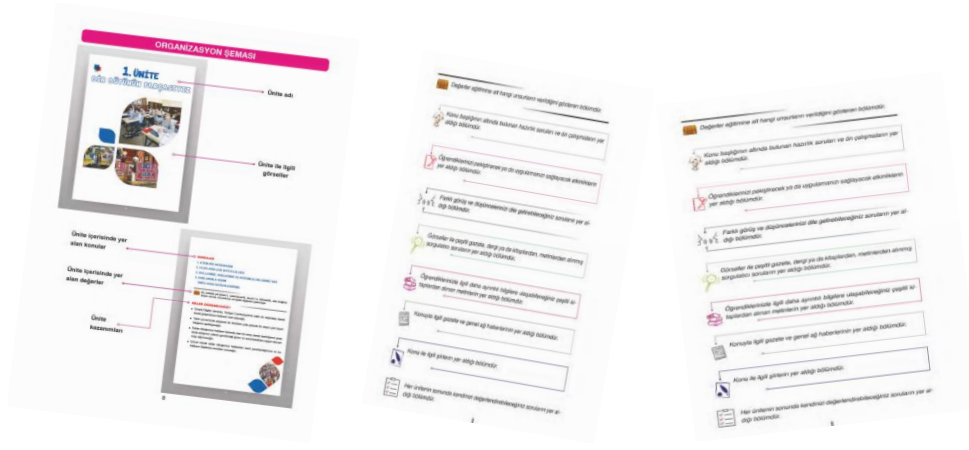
ORGANİZASYON ŞEMASI

1. ÜNİTE
DİN GÜNLÜK HAYATIMIZDA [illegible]

Ünite adı

Ünite ile ilgili görseller

Ünite içerisinde yer alan konular

Ünite içerisinde yer alan değerler

Ünite kazanımları

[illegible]

Değerler eğitimine ait hangi unsurların verildiğini gösteren bölümdür.

Konu başlığının altında bulunan hazırlık soruları ve ön çalışmaların yer aldığı bölümdür.

Öğrencilerimizi yetiştirecek ya da uygulamasını sağlayacak etkinliklerin yer aldığı bölümdür.

Farklı görüş ve düşünceleri dile getirebileceğiniz soruların yer aldığı bölümdür.

Görseller ile çeşitli gazete, dergi ya da kitaplardan, metinlerden alınmış sorgulama sorularının yer aldığı bölümdür.

Öğrencilerimizle ilgili daha ayrıntılı bilgilere ulaşabileceğiniz çeşitli sitelerden alınan metinlerin yer aldığı bölümdür.

Konuyla ilgili gazete ve genel ağ haberlerinin yer aldığı bölümdür.

Konu ile ilgili şiirlerin yer aldığı bölümdür.

Her ünitenin sonunda kendinizi değerlendirebileceğiniz soruların yer aldığı bölümdür.

4

Değerler eğitimine ait hangi unsurların verildiğini gösteren bölümdür.

Konu başlığının altında bulunan hazırlık soruları ve ön çalışmaların yer aldığı bölümdür.

Öğrencilerimizi yetiştirecek ya da uygulamasını sağlayacak etkinliklerin yer aldığı bölümdür.

Farklı görüş ve düşünceleri dile getirebileceğiniz soruların yer aldığı bölümdür.

Görseller ile çeşitli gazete, dergi ya da kitaplardan, metinlerden alınmış sorgulama sorularının yer aldığı bölümdür.

Öğrencilerimizle ilgili daha ayrıntılı bilgilere ulaşabileceğiniz çeşitli sitelerden alınan metinlerin yer aldığı bölümdür.

Konuyla ilgili gazete ve genel ağ haberlerinin yer aldığı bölümdür.

Konu ile ilgili şiirlerin yer aldığı bölümdür.

Her ünitenin sonunda kendinizi değerlendirebileceğiniz soruların yer aldığı bölümdür.

5